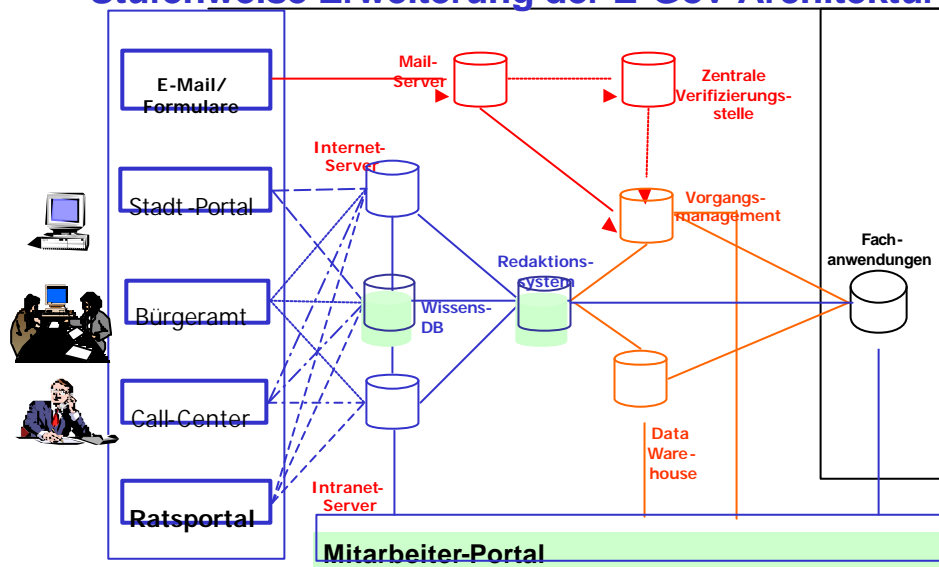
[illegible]

E-Mail/ Formulare

Stadt-Portal

Bürgeramt

Call-Center

Ratsportal

Mail-Server

Zentrale Verifizierungs-stelle

Internet-Server

Vorgangs-management

Redaktions-system

Wissens-DB

Fach-anwendungen

Data Ware-house

Intranet-Server

Mitarbeiter-Portal